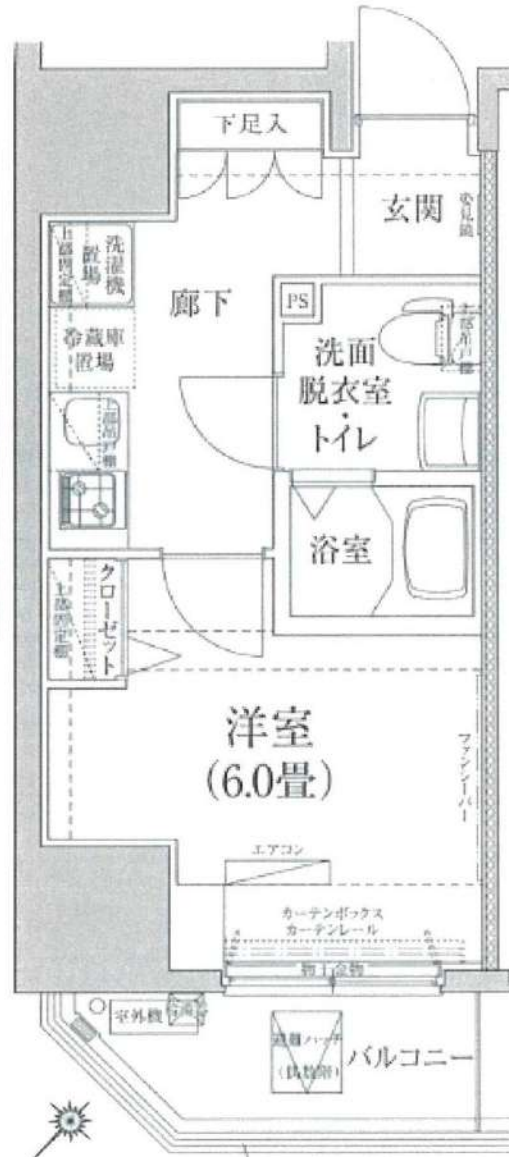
下足入

玄関

洗濯機置場

上部吊戸棚

廊下

PS

冷蔵庫置場

洗面脱衣室・トイレ

上部吊戸棚

浴室

クローゼット

上部固定棚

洋室
(6.0畳)

ファンシーバー

エアコン

カーテンボックス
カーテンレール

物干金物

室外機

避難ハッチ
(下階)

バルコニー